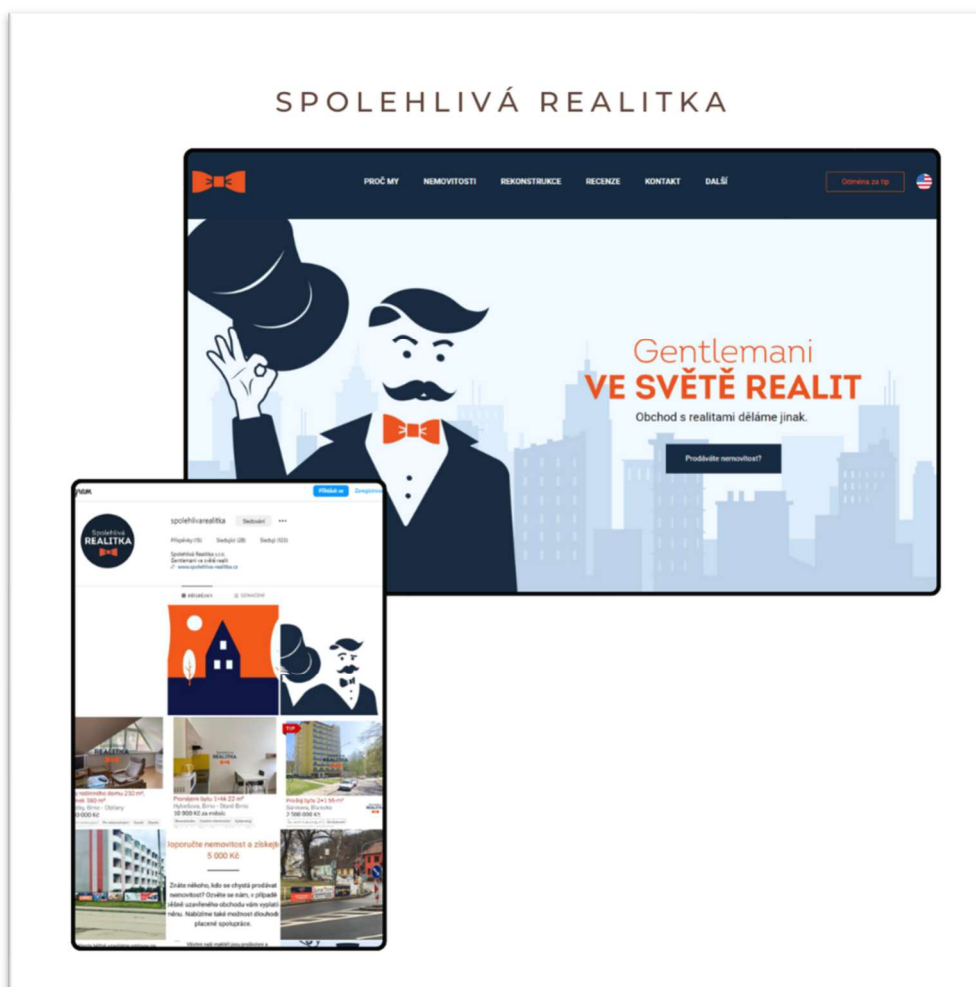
SPOLEHLIVÁ REALITKA

PROČ MY NEMOVITOSTI REKONSTRUKCE RECENZE KONTAKT DALŠÍ

Odměna za tip

Gentlemani
VE SVĚTĚ REALIT
Obchod s realitami děláme jinak.

Prodáváte nemovitost?

Přihlásit se

spolehlivarealitka Sledovat

Příspěvky (15) Sledující (28) Sledování (103)

Spolehlivá Realitka s.r.o.
Gentlemani ve světě realit
www.spolehliva-realitka.cz

Spolehlivá REALITKA

PŘÍSPĚVKY OZNAČENÍ

Pronájem bytu 1+kk 22 m²
Hybešova, Brno - Staré Brno
10 900 Kč za měsíc

Prodej bytu 2+1 55 m²
Blansko
2 500 000 Kč

TIP

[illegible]oporučte nemovitost a získejt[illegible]
5 000 Kč

Znáte někoho, kdo se chystá prodávat nemovitost? Ozvěte se nám, v případě úspěšně uzavřeného obchodu vám vyplatí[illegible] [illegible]ěnu. Nabízíme také možnost dlouhodo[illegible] placené spolupráce.